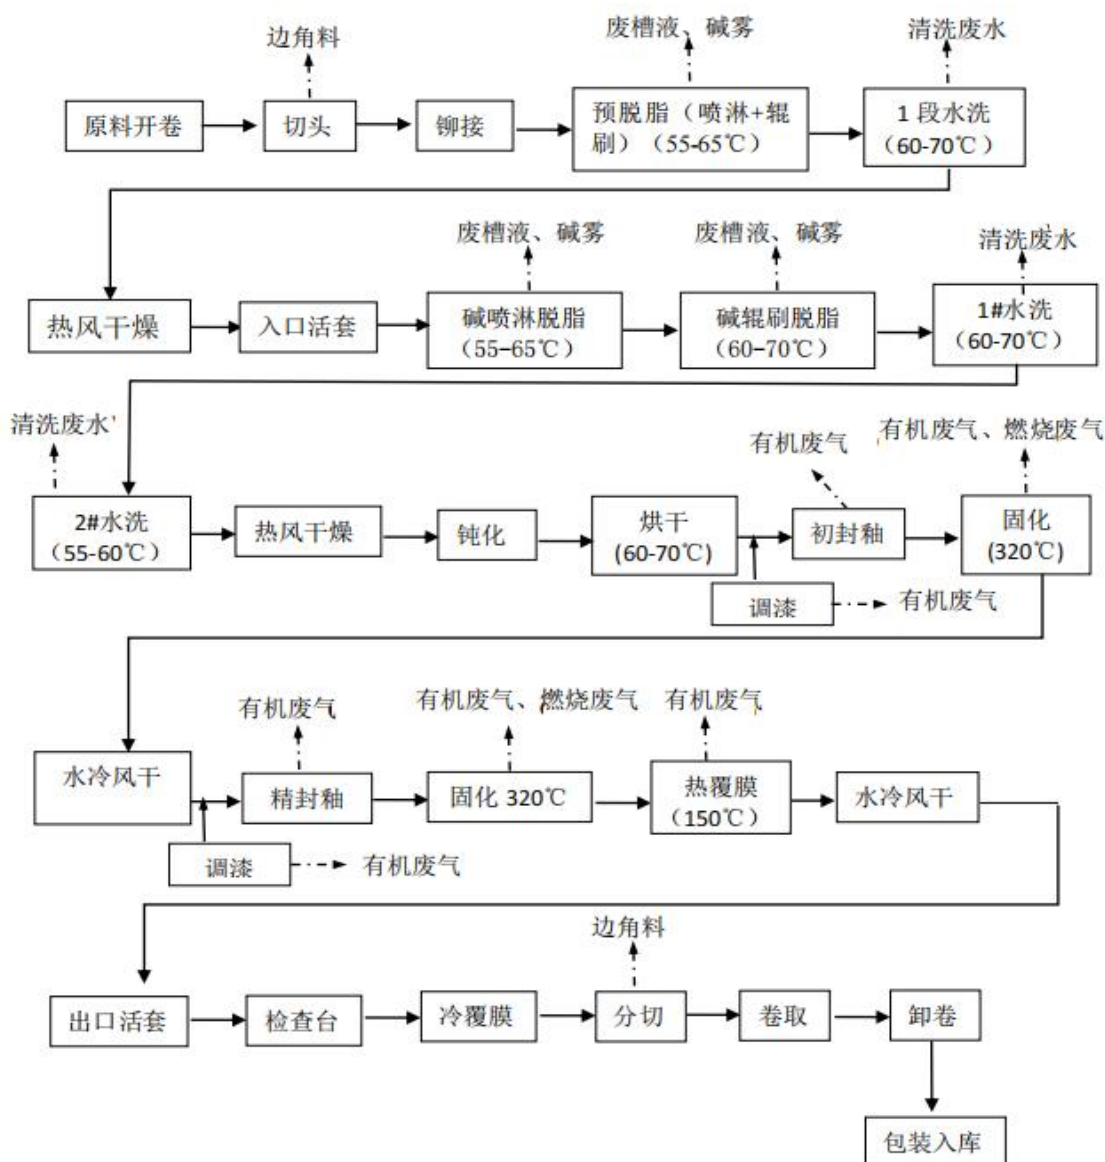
边角料

废槽液、碱雾

清洗废水

原料开卷

切头

铆接

预脱脂（喷淋+辊刷）（55-65℃）

1 段水洗（60-70℃）

废槽液、碱雾

废槽液、碱雾

清洗废水

热风干燥

入口活套

碱喷淋脱脂（55–65℃）

碱辊刷脱脂（60–70℃）

1#水洗（60-70℃）

清洗废水'

有机废气

有机废气、燃烧废气

2#水洗（55-60℃）

热风干燥

钝化

烘干（60-70℃）

初封釉

固化（320℃）

调漆

有机废气

有机废气

有机废气、燃烧废气

有机废气

水冷风干

精封釉

固化 320℃

热覆膜（150℃）

水冷风干

调漆

有机废气

边角料

出口活套

检查台

冷覆膜

分切

卷取

卸卷

包装入库